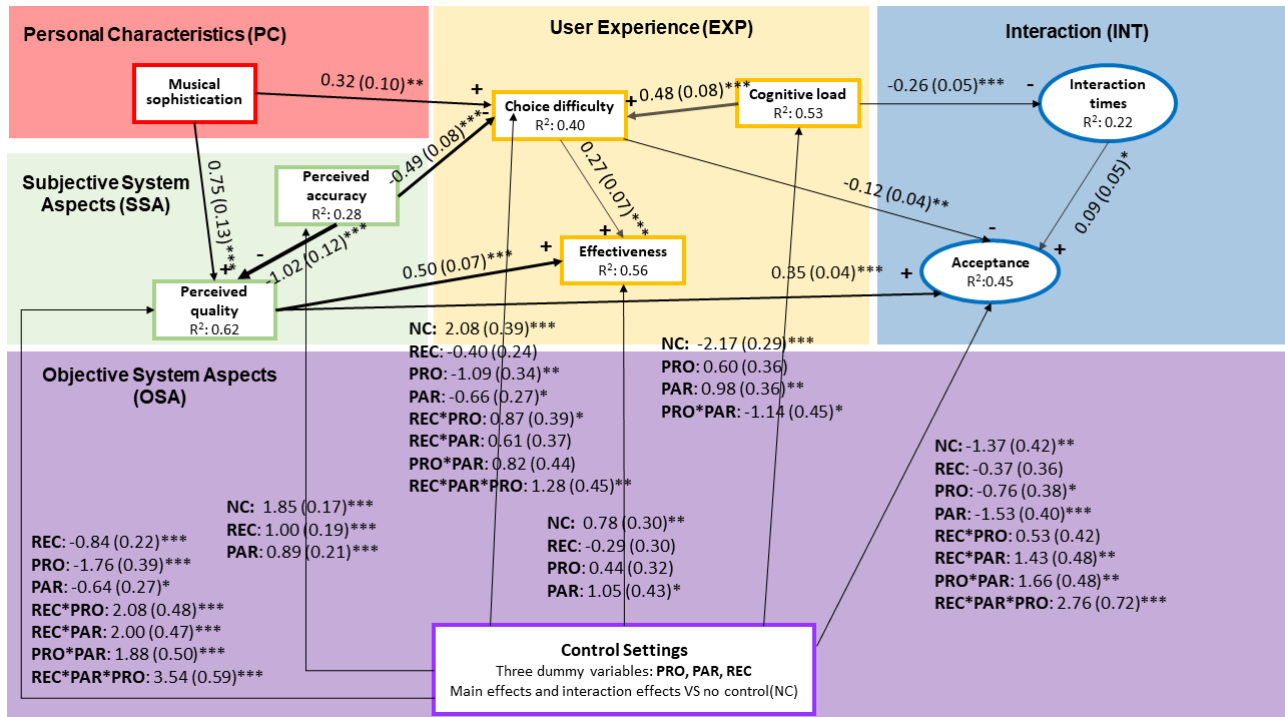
Personal Characteristics (PC)

User Experience (EXP)

Interaction (INT)

Musical sophistication

0.32 (0.10)**

+

Choice difficulty
$R^2$: 0.40

+ 0.48 (0.08)***

Cognitive load
$R^2$: 0.53

-0.26 (0.05)***

-

Interaction times
$R^2$: 0.22

Subjective System Aspects (SSA)

0.75 (0.13)***

Perceived accuracy
$R^2$: 0.28

-0.49 (0.08)***

0.27 (0.07)***

-0.12 (0.04)**

0.09 (0.05)*

+

-

+

-1.02 (0.12)***

+

Effectiveness
$R^2$: 0.56

-

+

0.50 (0.07)***

0.35 (0.04)***

+

Acceptance
$R^2$:0.45

Perceived quality
$R^2$: 0.62

NC: 2.08 (0.39)***
REC: -0.40 (0.24)
PRO: -1.09 (0.34)**
PAR: -0.66 (0.27)*
REC*PRO: 0.87 (0.39)*
REC*PAR: 0.61 (0.37)
PRO*PAR: 0.82 (0.44)
REC*PAR*PRO: 1.28 (0.45)**

NC: -2.17 (0.29)***
PRO: 0.60 (0.36)
PAR: 0.98 (0.36)**
PRO*PAR: -1.14 (0.45)*

Objective System Aspects (OSA)

NC: -1.37 (0.42)**
REC: -0.37 (0.36)
PRO: -0.76 (0.38)*
PAR: -1.53 (0.40)***
REC*PRO: 0.53 (0.42)
REC*PAR: 1.43 (0.48)**
PRO*PAR: 1.66 (0.48)**
REC*PAR*PRO: 2.76 (0.72)***

NC: 1.85 (0.17)***
REC: 1.00 (0.19)***
PAR: 0.89 (0.21)***

NC: 0.78 (0.30)**
REC: -0.29 (0.30)
PRO: 0.44 (0.32)
PAR: 1.05 (0.43)*

REC: -0.84 (0.22)***
PRO: -1.76 (0.39)***
PAR: -0.64 (0.27)*
REC*PRO: 2.08 (0.48)***
REC*PAR: 2.00 (0.47)***
PRO*PAR: 1.88 (0.50)***
REC*PAR*PRO: 3.54 (0.59)***

Control Settings
Three dummy variables: PRO, PAR, REC
Main effects and interaction effects VS no control(NC)